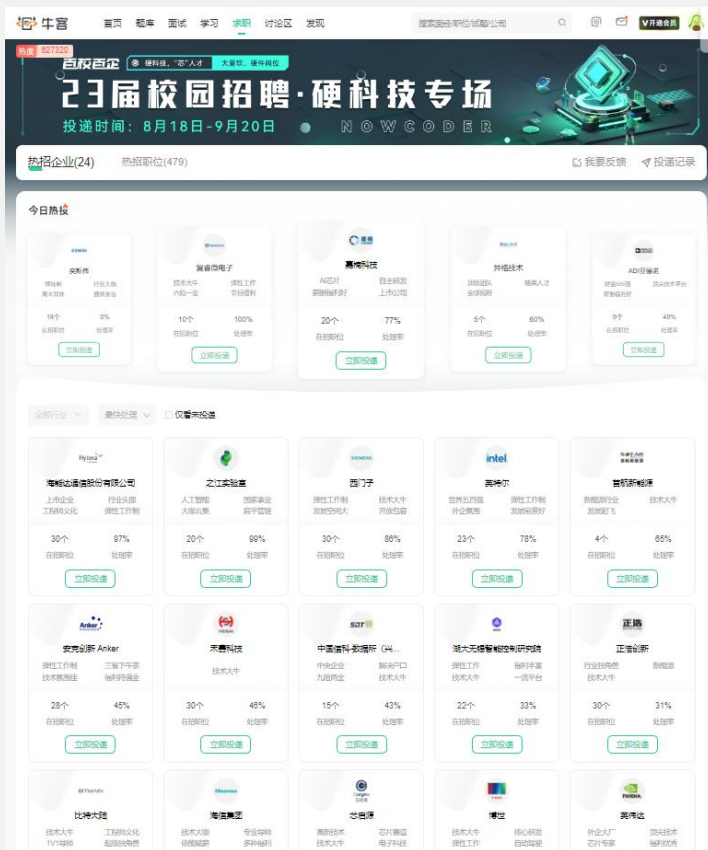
牛客 首页 题库 面试 学习 求职 讨论区 发现 搜索面经/职位/试题/公司 V开通会员

热度 627320

百校百企 硬科技，"芯"人才 大量校、硬件岗位

23届校园招聘·硬科技专场

投递时间：8月18日-9月20日 NOWCODER

热招企业(24) 热招职位(479) 我要反馈 投递记录

今日热投

奕斯伟
领头羊 行业大咖
周末双休 提供食宿
18个 0%
在招职位 处理率
立即投递

复睿微电子
技术大牛 弹性工作
内推一企 节日福利
10个 100%
在招职位 处理率
立即投递

嘉楠科技
AI芯片 自主研发
薪酬福利好 上市公司
20个 77%
在招职位 处理率
立即投递

异格技术
顶级团队 精英人才
全球视野
5个 60%
在招职位 处理率
立即投递

ADI亚德诺
财富500强 顶尖技术平台
薪酬福利好
9个 49%
在招职位 处理率
立即投递

全部行业 最快处理 仅看未投递

海能达通信股份有限公司
上市企业 行业头部
工程师文化 弹性工作制
30个 97%
在招职位 处理率
立即投递

之江实验室
人工智能 国家事业
大咖云集 海平管理
20个 99%
在招职位 处理率
立即投递

西门子
弹性工作 技术大牛
发展空间大 开放包容
30个 86%
在招职位 处理率
立即投递

英特尔
世界五百强 弹性工作制
外企氛围 发展前景好
23个 78%
在招职位 处理率
立即投递

睿航新能源
新能源行业 技术大牛
发展起飞
4个 65%
在招职位 处理率
立即投递

安克创新 Anker
弹性工作制 三餐下午茶
技术氛围佳 福利和奖金
28个 45%
在招职位 处理率
立即投递

禾赛科技
技术大牛
30个 46%
在招职位 处理率
立即投递

中国信科-数据所（兴...
中央企业 解决户口
九通两金 技术大牛
15个 43%
在招职位 处理率
立即投递

湖大无锡智能控制研究院
弹性工作 福利丰富
技术大牛 一流平台
22个 33%
在招职位 处理率
立即投递

正浩创新
行业独角兽 新能源
技术大牛
30个 31%
在招职位 处理率
立即投递

比特大陆
技术大牛 工程师文化
1V1导师 额薪挑角兽

海信集团
技术大牛 专业导师
依据能薪 多种福利

芯启源
高新技术 芯片赛道
技术大牛 电子科技

博世
技术大牛 核心研发
弹性工作 自动驾驶

英伟达
外企大厂 顶尖技术
芯片专家 福利优秀